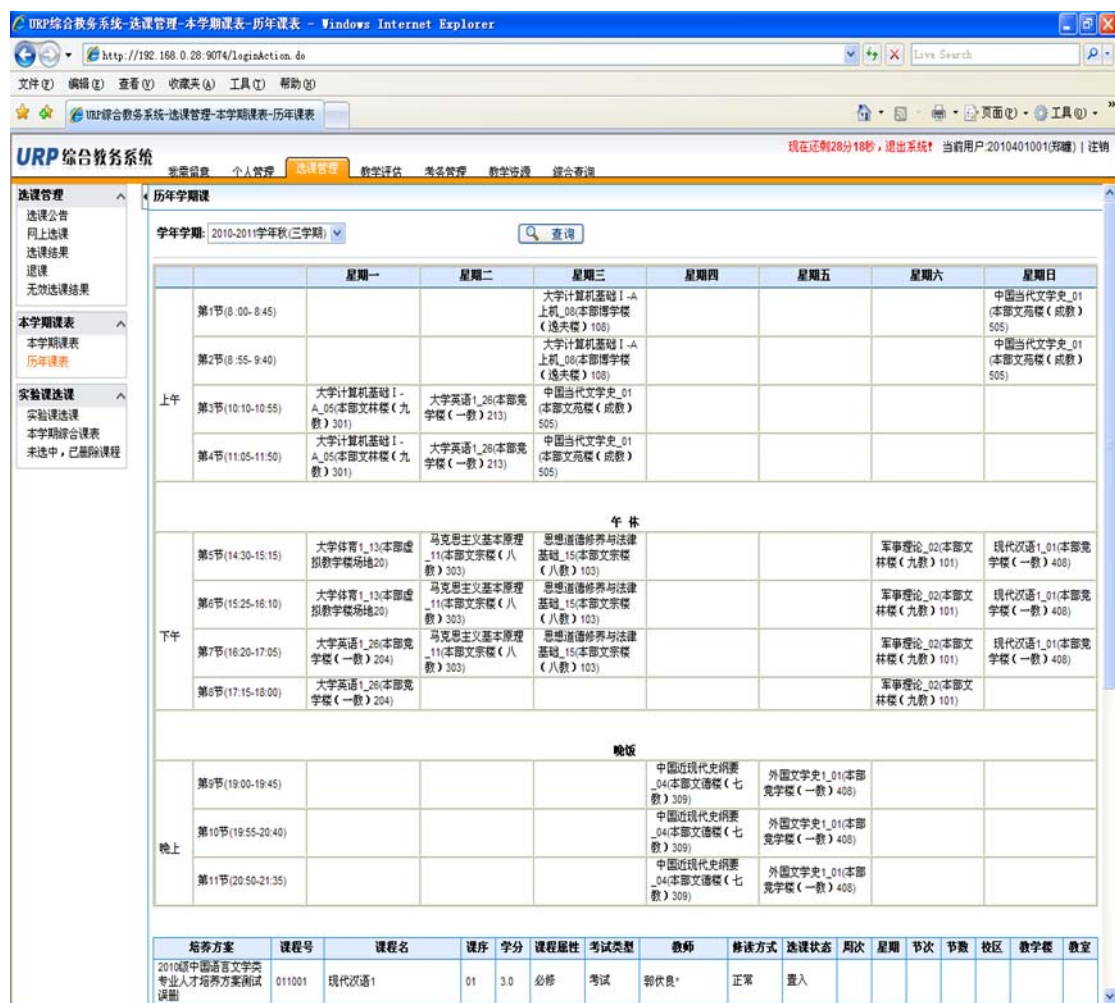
URP综合教务系统-选课管理-本学期课表-历年课表 - Windows Internet Explorer

http://192.168.0.28:9074/loginAction.do

Live Search

文件(F) 编辑(E) 查看(V) 收藏夹(A) 工具(T) 帮助(H)

URP综合教务系统-选课管理-本学期课表-历年课表

页面(P) 工具(O)

URP综合教务系统

我要留意 个人管理 选课管理 教学评估 考务管理 教学资源 综合查询

现在还剩28分18秒，退出系统！ 当前用户:2010401001(郑曦) | 注销

选课管理
选课公告
网上选课
选课结果
退课
无效选课结果

本学期课表
本学期课表
历年课表

实验课选课
实验课选课
本学期综合课表
未选中，已删除课程

历年学期课

学年学期: 2010-2011学年秋(三学期)

查询

| | | 星期一 | 星期二 | 星期三 | 星期四 | 星期五 | 星期六 | 星期日 |
|---|---|---|---|---|---|---|---|---|
| 上午 | 第1节(8:00-8:45) | | | 大学计算机基础 I -A上机_08(本部博学楼(逸夫楼)108) | | | | 中国当代文学史_01(本部文苑楼(成教)505) |
| | 第2节(8:55-9:40) | | | 大学计算机基础 I -A上机_08(本部博学楼(逸夫楼)108) | | | | 中国当代文学史_01(本部文苑楼(成教)505) |
| | 第3节(10:10-10:55) | 大学计算机基础 I -A_05(本部文林楼(九教)301) | 大学英语1_26(本部竞学楼(一教)213) | 中国当代文学史_01(本部文苑楼(成教)505) | | | | |
| | 第4节(11:05-11:50) | 大学计算机基础 I -A_05(本部文林楼(九教)301) | 大学英语1_26(本部竞学楼(一教)213) | 中国当代文学史_01(本部文苑楼(成教)505) | | | | |
| 午休 | | | | | | | | |
| 下午 | 第5节(14:30-15:15) | 大学体育1_13(本部虚拟教学楼场地20) | 马克思主义基本原理_11(本部文宗楼(八教)303) | 思想道德修养与法律基础_15(本部文宗楼(八教)103) | | | 军事理论_02(本部文林楼(九教)101) | 现代汉语1_01(本部竞学楼(一教)408) |
| | 第6节(15:25-16:10) | 大学体育1_13(本部虚拟教学楼场地20) | 马克思主义基本原理_11(本部文宗楼(八教)303) | 思想道德修养与法律基础_15(本部文宗楼(八教)103) | | | 军事理论_02(本部文林楼(九教)101) | 现代汉语1_01(本部竞学楼(一教)408) |
| | 第7节(16:20-17:05) | 大学英语1_26(本部竞学楼(一教)204) | 马克思主义基本原理_11(本部文宗楼(八教)303) | 思想道德修养与法律基础_15(本部文宗楼(八教)103) | | | 军事理论_02(本部文林楼(九教)101) | 现代汉语1_01(本部竞学楼(一教)408) |
| | 第8节(17:15-18:00) | 大学英语1_26(本部竞学楼(一教)204) | | | | | 军事理论_02(本部文林楼(九教)101) | |
| 晚饭 | | | | | | | | |
| 晚上 | 第9节(19:00-19:45) | | | | 中国近现代史纲要_04(本部文德楼(七教)309) | 外国文学史1_01(本部竞学楼(一教)408) | | |
| | 第10节(19:55-20:40) | | | | 中国近现代史纲要_04(本部文德楼(七教)309) | 外国文学史1_01(本部竞学楼(一教)408) | | |
| | 第11节(20:50-21:35) | | | | 中国近现代史纲要_04(本部文德楼(七教)309) | 外国文学史1_01(本部竞学楼(一教)408) | | |

| 培养方案 | 课程号 | 课程名 | 课序 | 学分 | 课程属性 | 考试类型 | 教师 | 修读方式 | 选课状态 | 周次 | 星期 | 节次 | 节数 | 校区 | 教学楼 | 教室 |
|---|---|---|---|---|---|---|---|---|---|---|---|---|---|---|---|---|
| 2010级中国语言文学类专业人才培养方案测试误删 | 011001 | 现代汉语1 | 01 | 3.0 | 必修 | 考试 | 郭伏良* | 正常 | 置入 | | | | | | | |